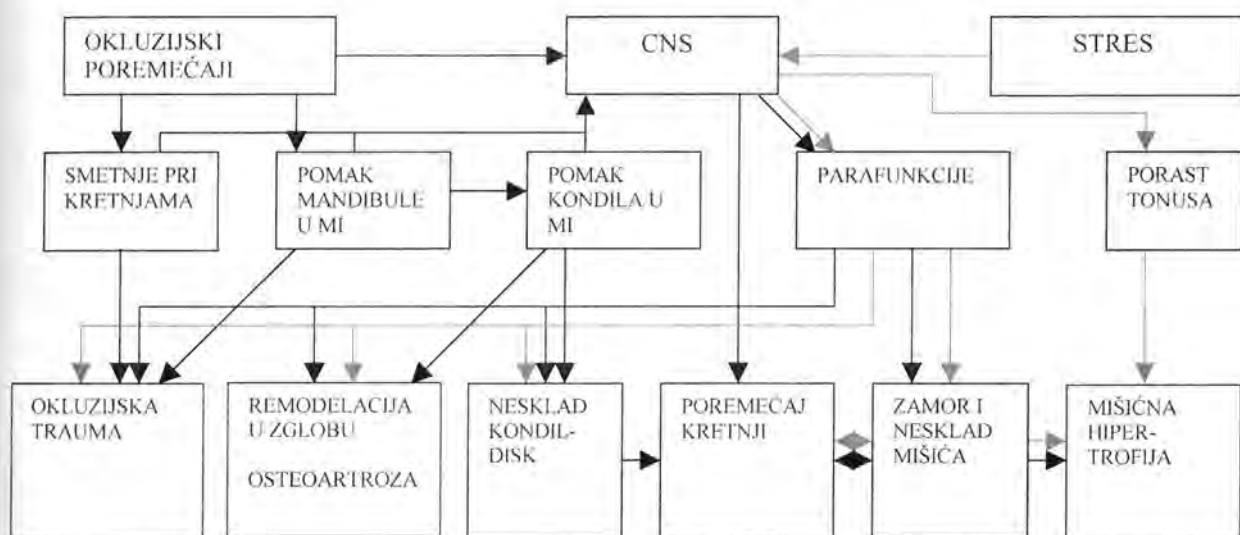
OKLUZIJSKI POREMEĆAJI

CNS

STRES

SMETNJE PRI KRETNJAMA

POMAK MANDIBULE U MI

POMAK KONDILA U MI

PARAFUNKCIJE

PORAST TONUSA

OKLUZIJSKA TRAUMA

REMODELACIJA U ZGLOBU

OSTEOARTROZA

NESKLAD KONDIL-DISK

POREMEĆAJ KRETNJI

ZAMOR I NESKLAD MIŠIĆA

MIŠIĆNA HIPER-TROFIJA